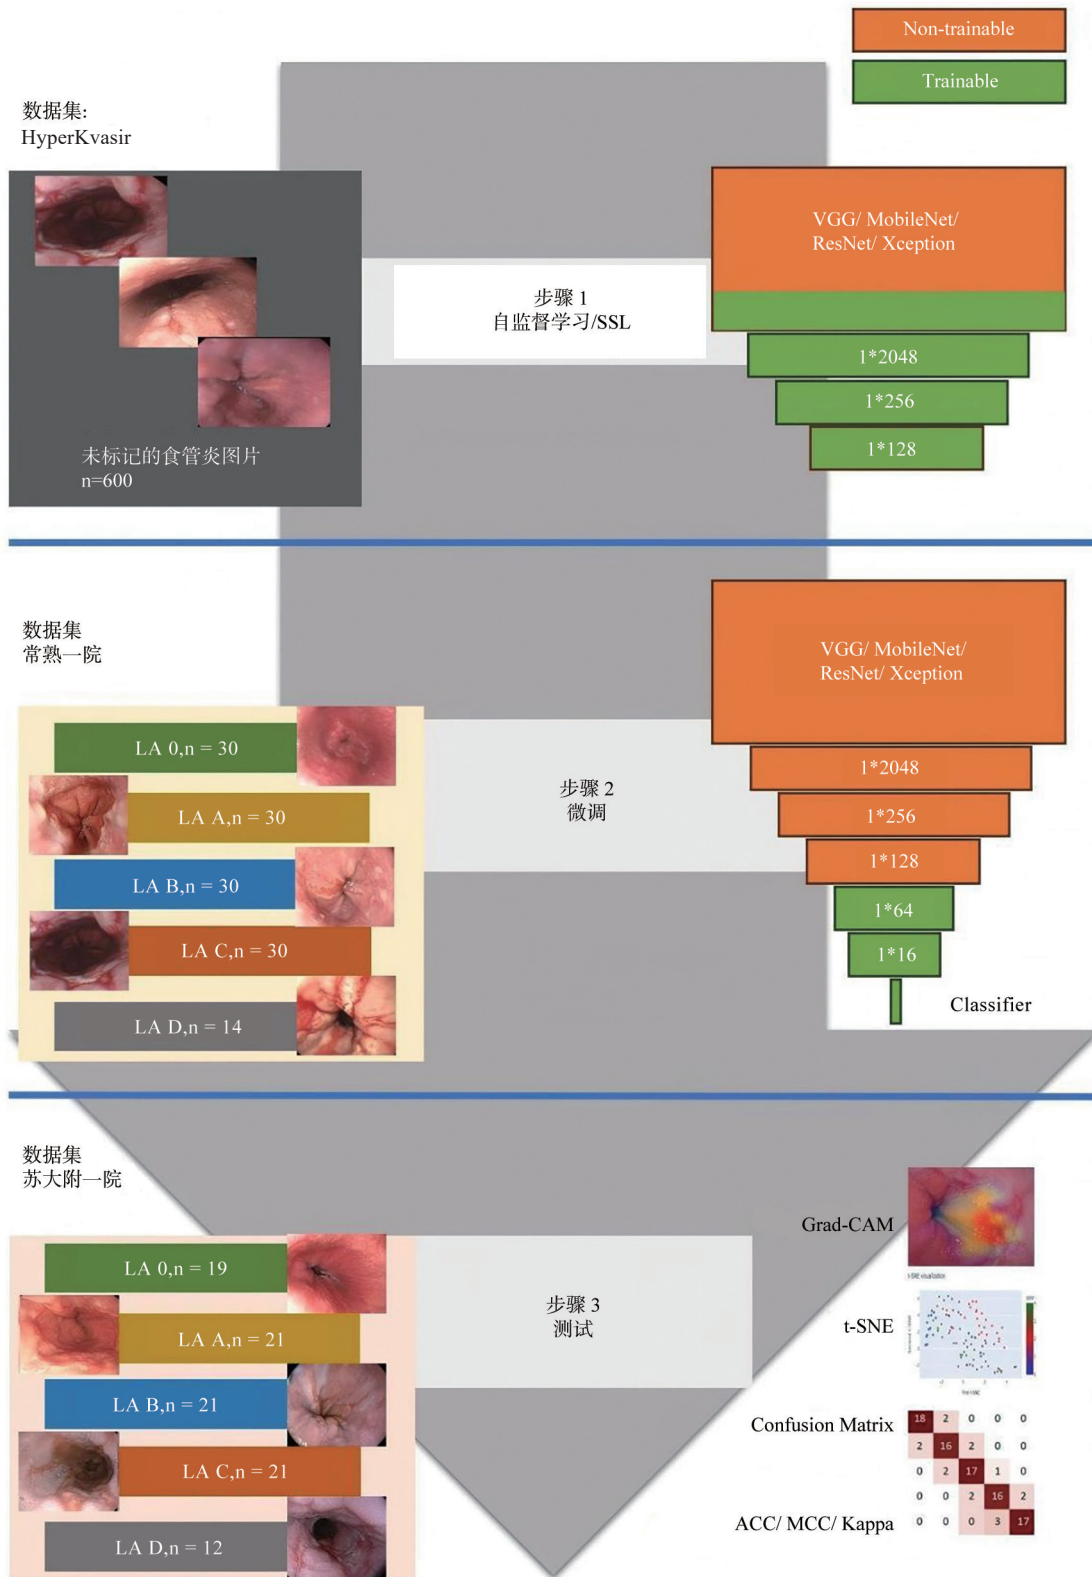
Non-trainable
Trainable

数据集:
HyperKvasir

未标记的食管炎图片
n=600

步骤 1
自监督学习/SSL

VGG/ MobileNet/
ResNet/ Xception

1*2048
1*256
1*128

数据集
常熟一院

LA 0,n = 30
LA A,n = 30
LA B,n = 30
LA C,n = 30
LA D,n = 14

步骤 2
微调

VGG/ MobileNet/
ResNet/ Xception

1*2048
1*256
1*128
1*64
1*16

Classifier

数据集
苏大附一院

LA 0,n = 19
LA A,n = 21
LA B,n = 21
LA C,n = 21
LA D,n = 12

步骤 3
测试

Grad-CAM
t-SNE
Confusion Matrix
ACC/ MCC/ Kappa

| 18 | 2 | 0 | 0 | 0 |
|---|---|---|---|---|
| 2 | 16 | 2 | 0 | 0 |
| 0 | 2 | 17 | 1 | 0 |
| 0 | 0 | 2 | 16 | 2 |
| 0 | 0 | 0 | 3 | 17 |